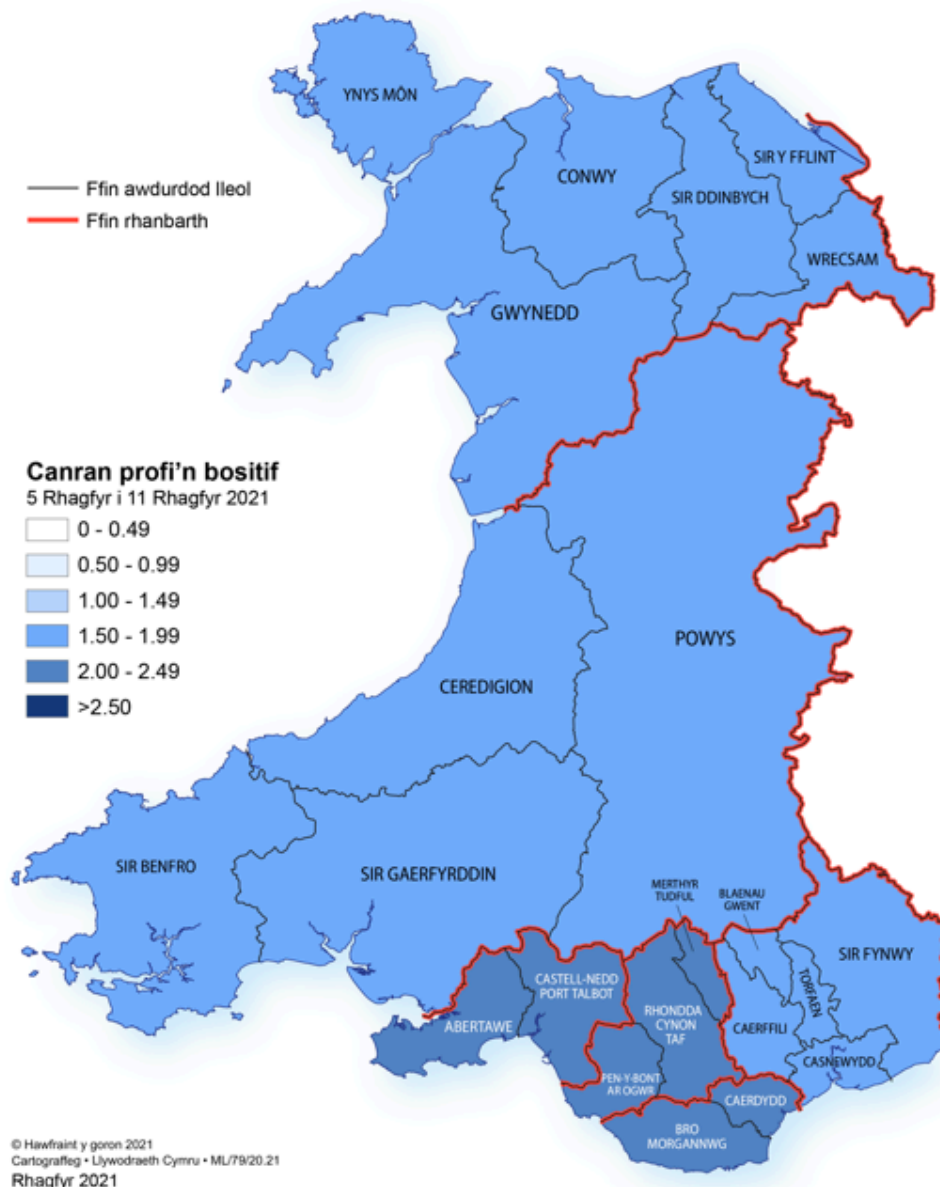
Ffin awdurdod lleol
Ffin rhanbarth

YNYS MÔN
CONWY
SIR Y FFLINT
SIR DDINBYCH
WRECSAM
GWYNEDD

Canran profi'n bositif
5 Rhagfyr i 11 Rhagfyr 2021
0 - 0.49
0.50 - 0.99
1.00 - 1.49
1.50 - 1.99
2.00 - 2.49
>2.50

POWYS
CEREDIGION
SIR BENFRO
SIR GAERFYRDDIN
MERTHYR TUDFUL
BLAENAU GWENT
SIR FYNWY
CASTELL-NEDD PORT TALBOT
RHONDDA CYNON TAF
TORFAEN
CAERFFILI
ABERTAWE
CASNEWYDD
PEN-Y-BONT AR OGWR
CAERDYDD
BRO MORGANNWG

© Hawfraint y goron 2021
Cartograffeg • Llywodraeth Cymru • ML/79/20.21
Rhagfyr 2021